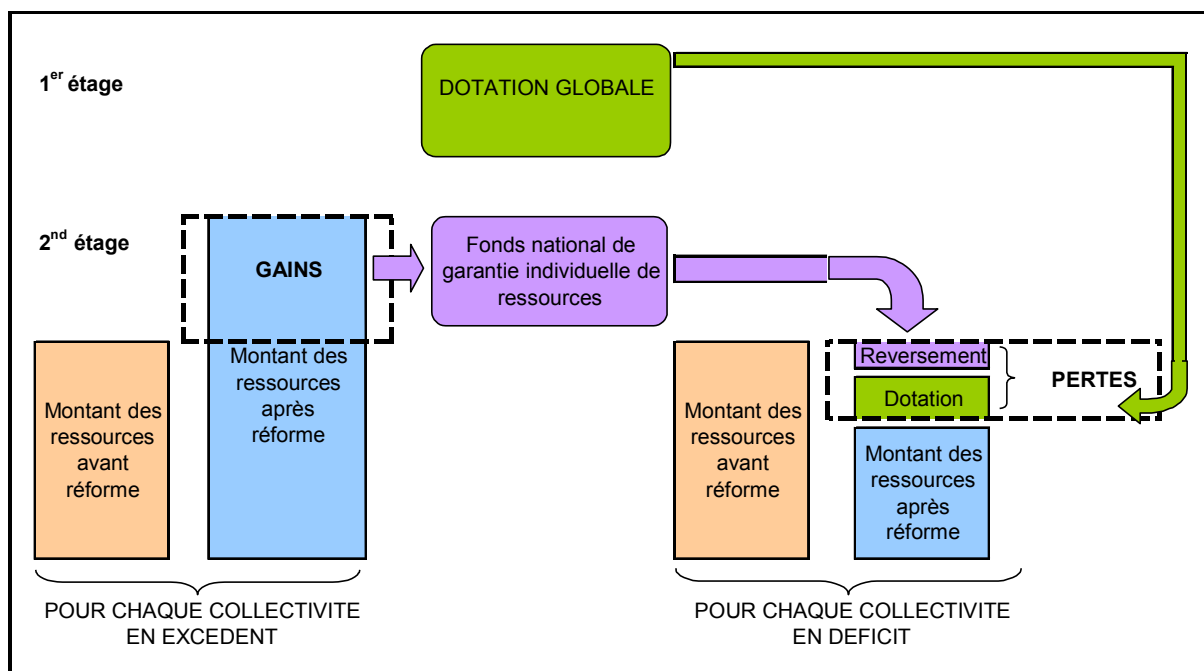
1$^{er}$ étage

DOTATION GLOBALE

2$^{nd}$ étage

GAINS

Fonds national de garantie individuelle de ressources

Montant des ressources avant réforme

Montant des ressources après réforme

Reversement

Dotation

PERTES

Montant des ressources avant réforme

Montant des ressources après réforme

POUR CHAQUE COLLECTIVITE EN EXCEDENT

POUR CHAQUE COLLECTIVITE EN DEFICIT